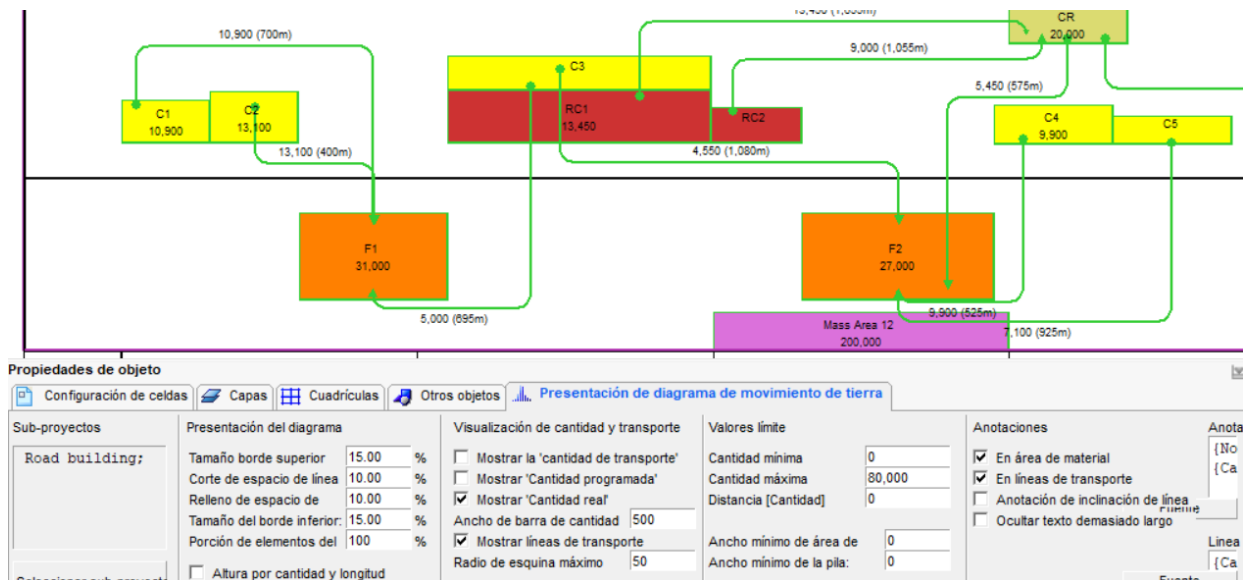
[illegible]

10,900 (700m)

9,000 (1,055m)

CR
20,000

C3

C1
10,900

C2
13,100

RC1
13,450

RC2

5,450 (575m)

C4
9,900

C5

13,100 (400m)

4,550 (1,080m)

F1
31,000

F2
27,000

5,000 (695m)

9,900 (525m)

Mass Area 12
200,000

7,100 (925m)

Propiedades de objeto

Configuración de celdas | Capas | Cuadrículas | Otros objetos | Presentación de diagrama de movimiento de tierra

Sub-proyectos

Road building;

Seleccionar sub-proyecto

Presentación del diagrama

Tamaño borde superior 15.00 %
Corte de espacio de línea 10.00 %
Relleno de espacio de 10.00 %
Tamaño del borde inferior: 15.00 %
Porción de elementos del 100 %

Altura por cantidad y longitud

Visualización de cantidad y transporte

Mostrar la 'cantidad de transporte'
Mostrar 'Cantidad programada'
Mostrar 'Cantidad real'
Ancho de barra de cantidad 500
Mostrar líneas de transporte
Radio de esquina máximo 50

Valores límite

Cantidad mínima 0
Cantidad máxima 80,000
Distancia [Cantidad] 0

Ancho mínimo de área de 0
Ancho mínimo de la pila: 0

Anotaciones

En área de material
En líneas de transporte
Anotación de inclinación de línea
Ocultar texto demasiado largo

Fuente

Anota
{No
{Ca

Línea
{Ca

Fuente